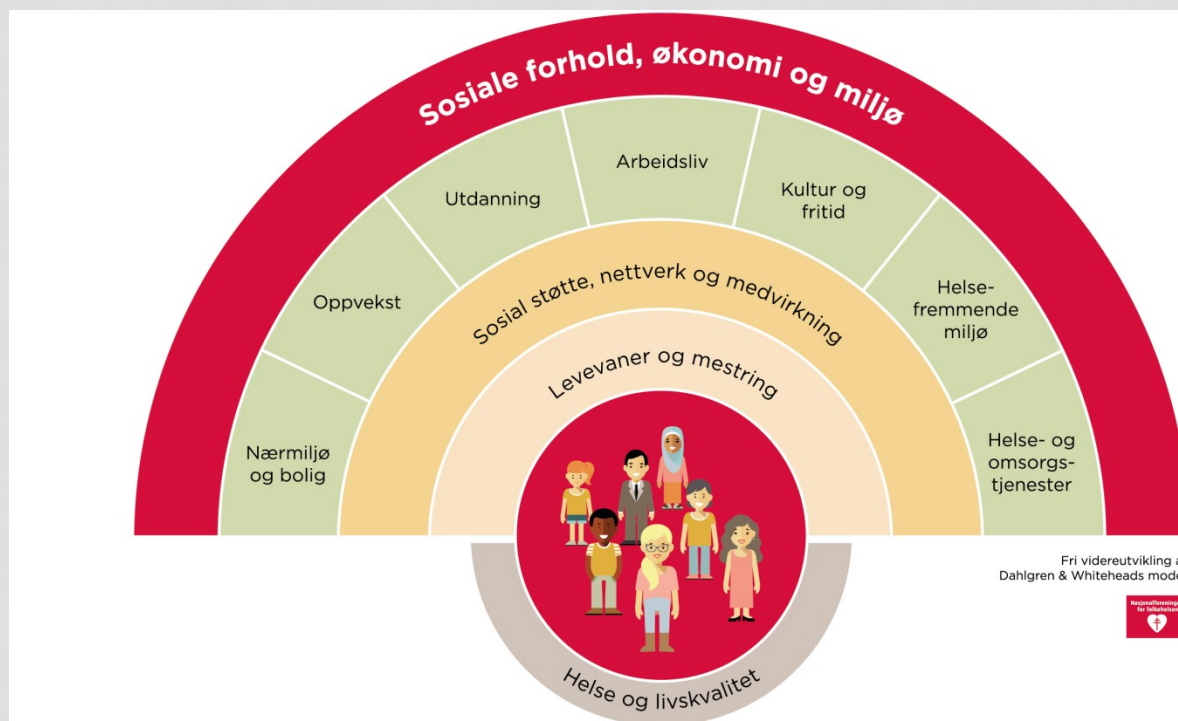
Sosiale forhold, økonomi og miljø

Nærmiljø og bolig

Oppvekst

Utdanning

Arbeidsliv

Kultur og fritid

Helsefremmende miljø

Helse- og omsorgstjenester

Sosial støtte, nettverk og medvirkning

Levevaner og mestring

Helse og livskvalitet

Fri videreutvikling a
Dahlgren & Whiteheads mode

Nasjonalforeninge for folkehelsen